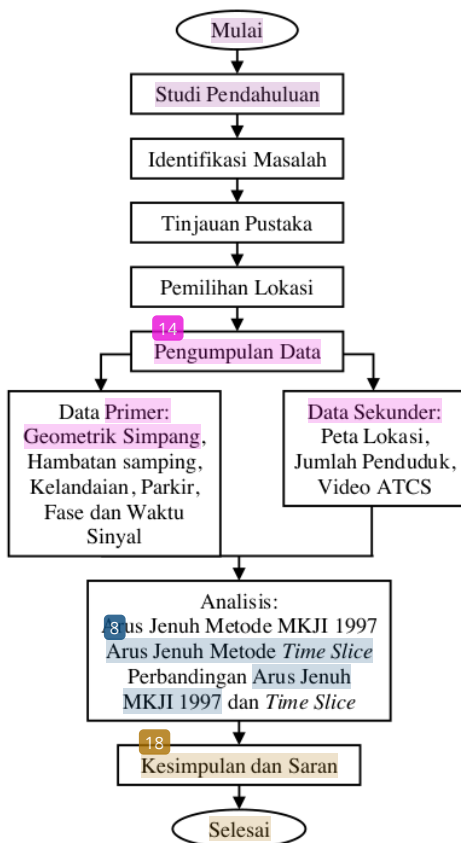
Mulai

Studi Pendahuluan

Identifikasi Masalah

Tinjauan Pustaka

Pemilihan Lokasi

14

Pengumpulan Data

Data Primer: Geometrik Simpang, Hambatan samping, Kelandaian, Parkir, Fase dan Waktu Sinyal

Data Sekunder: Peta Lokasi, Jumlah Penduduk, Video ATCS

Analisis:
8 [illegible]us Jenuh Metode MKJI 1997
Arus Jenuh Metode *Time Slice*
Perbandingan Arus Jenuh MKJI 1997 dan *Time Slice*

18

Kesimpulan dan Saran

Selesai